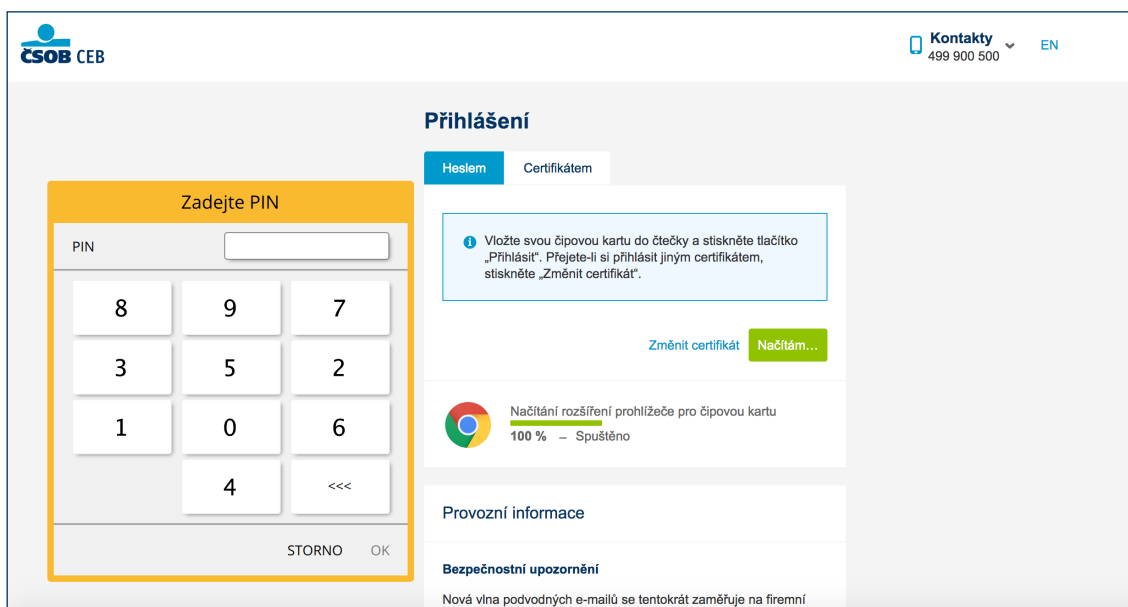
ČSOB CEB

Kontakty
499 900 500

EN

Přihlášení

Heslem

Certifikátem

Vložte svou čipovou kartu do čtečky a stiskněte tlačítko „Přihlásit". Přejete-li si přihlásit jiným certifikátem, stiskněte „Změnit certifikát".

Změnit certifikát

Načítám...

Načítání rozšíření prohlížeče pro čipovou kartu

100 % – Spuštěno

Provozní informace

Bezpečnostní upozornění

Nová vlna podvodných e-mailů se tentokrát zaměřuje na firemní

Zadejte PIN

PIN

| 8 | 9 | 7 |
|---|---|---|
| 3 | 5 | 2 |
| 1 | 0 | 6 |
|  | 4 | <<< |

STORNO OK